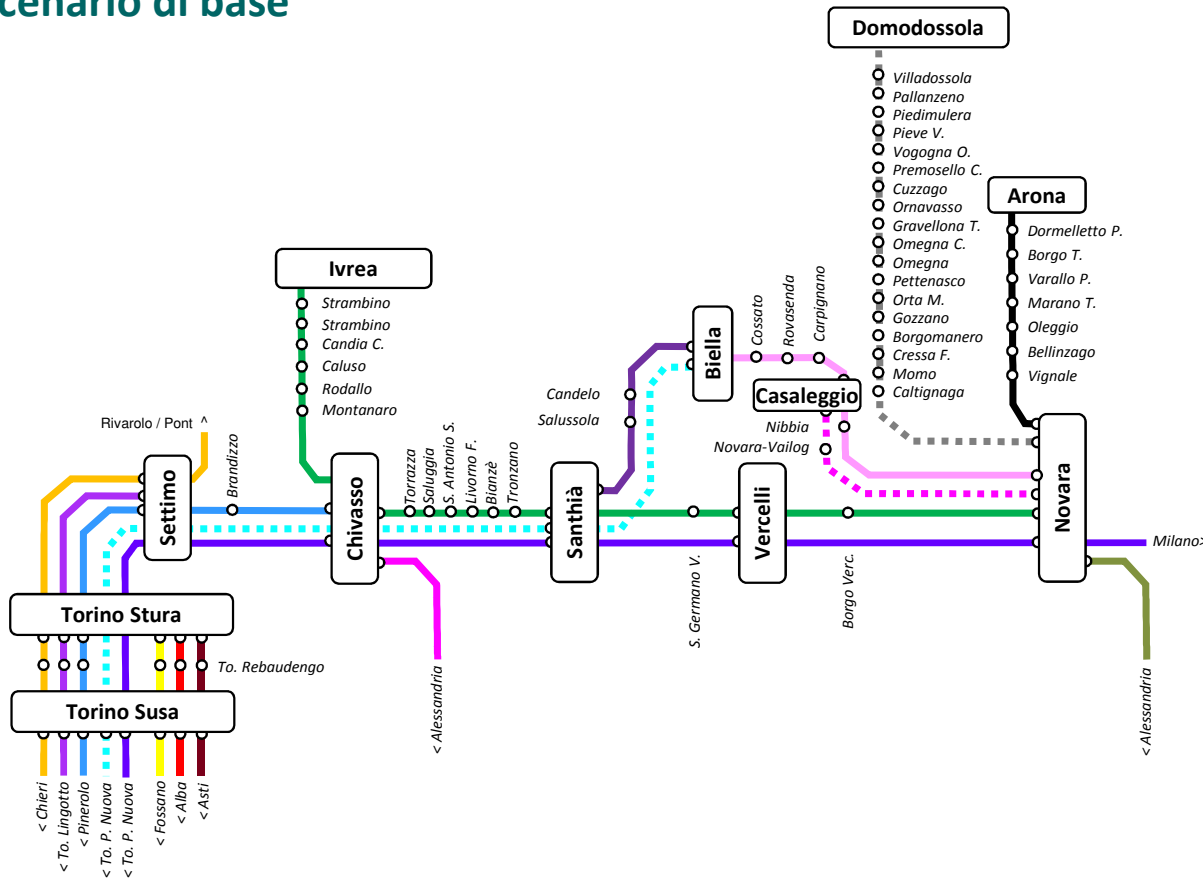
cenario di base

Domodossola
Villadossola
Pallanzeno
Piedimulera
Pieve V.
Vogogna O.
Premosello C.
Cuzzago
Ornavasso
Gravellona T.
Omegna C.
Omegna
Pettenasco
Orta M.
Gozzano
Borgomanero
Cressa F.
Momo
Caltignaga

Arona
Dormelletto P.
Borgo T.
Varallo P.
Marano T.
Oleggio
Bellinzago
Vignale

Ivrea
Strambino
Strambino
Candia C.
Caluso
Rodallo
Montanaro

Biella
Cossato
Rovasenda
Carpignano

Casaleggio
Nibbia
Novara-Vailog

Candelo
Salussola

Rivarolo / Pont ^
Brandizzo
Settimo
Chivasso
Torrazza
Saluggia
S. Antonio S.
Livorno F.
Bianzè
Tronzano
Santhià
Vercelli
Novara
Milano>
S. Germano V.
Borgo Verc.
< Alessandria
< Alessandria

Torino Stura
To. Rebaudengo
Torino Susa
< Chieri
< To. Lingotto
< Pinerolo
< To. P. Nuova
< To. P. Nuova
< Fossano
< Alba
< Asti